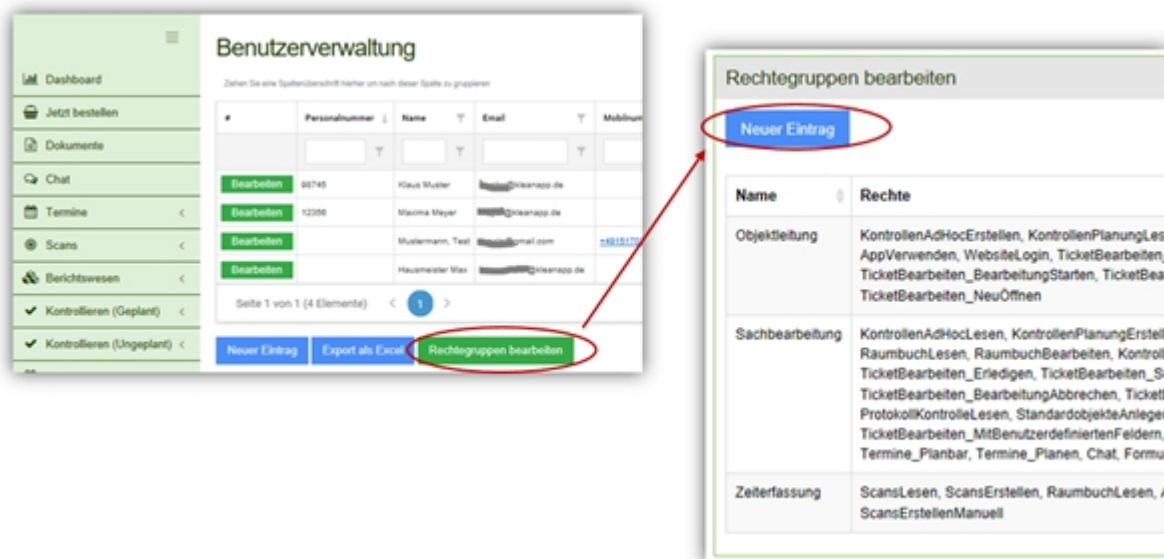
Dashboard
Jetzt bestellen
Dokumente
Chat
Termine
Scans
Berichtswesen
Kontrollieren (Geplant)
Kontrollieren (Ungeplant)

Benutzerverwaltung

Ziehen Sie eine Spaltenüberschrift hierher um nach dieser Spalte zu gruppieren

| # | Personalnummer | Name | Email | Mobilnum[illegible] |
|---|---|---|---|---|
| Bearbeiten | 88745 | Klaus Muster | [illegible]@kleanapp.de | |
| Bearbeiten | 12356 | Maxima Meyer | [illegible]@kleanapp.de | |
| Bearbeiten | | Mustermann, Test | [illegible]mail.com | +4915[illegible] |
| Bearbeiten | | Hausmeister Max | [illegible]@kleanapp.de | |

Seite 1 von 1 (4 Elemente) 1

Neuer Eintrag Export als Excel Rechtegruppen bearbeiten

Rechtegruppen bearbeiten

Neuer Eintrag

| Name | Rechte |
|---|---|
| Objektleitung | KontrollenAdHocErstellen, KontrollenPlanungLes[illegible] AppVerwenden, WebsiteLogin, TicketBearbeiten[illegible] TicketBearbeiten_BearbeitungStarten, TicketBea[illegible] TicketBearbeiten_NeuÖffnen |
| Sachbearbeitung | KontrollenAdHocLesen, KontrollenPlanungErstel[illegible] RaumbuchLesen, RaumbuchBearbeiten, Kontrol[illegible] TicketBearbeiten_Erledigen, TicketBearbeiten_S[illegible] TicketBearbeiten_BearbeitungAbbrechen, Tickett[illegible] ProtokollKontrolleLesen, StandardobjekteAnleger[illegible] TicketBearbeiten_MitBenutzerdefiniertenFeldern, Termine_Planbar, Termine_Planen, Chat, Formu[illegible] |
| Zeiterfassung | ScansLesen, ScansErstellen, RaumbuchLesen, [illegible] ScansErstellenManuell |